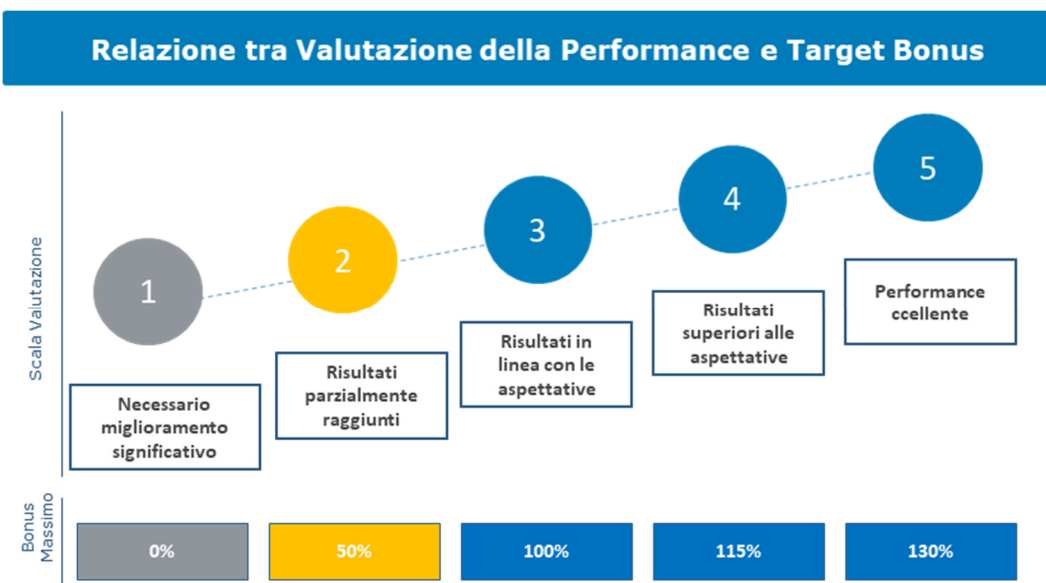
Relazione tra Valutazione della Performance e Target Bonus

Scala Valutazione

1

2

3

4

5

Necessario miglioramento significativo

Risultati parzialmente raggiunti

Risultati in linea con le aspettative

Risultati superiori alle aspettative

Performance ccellente

Bonus Massimo

0%

50%

100%

115%

130%